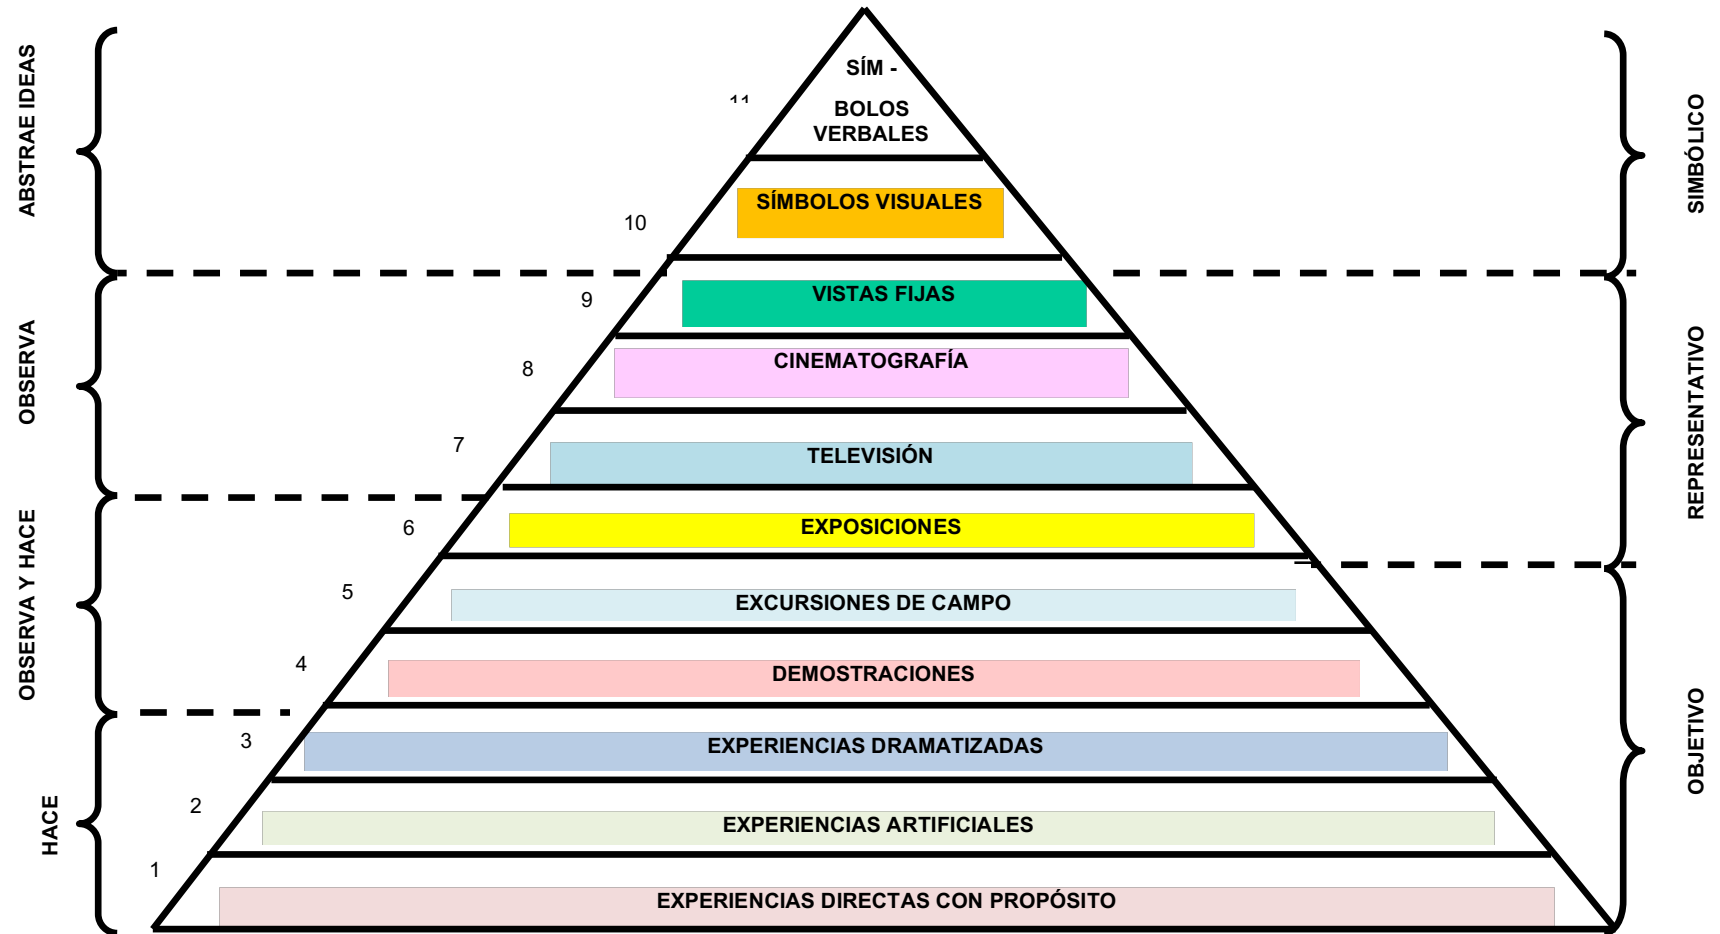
ABSTRAE IDEAS

OBSERVA

OBSERVA Y HACE

HACE

SÍM - BOLOS VERBALES

11

SÍMBOLOS VISUALES

10

VISTAS FIJAS

9

CINEMATOGRAFÍA

8

TELEVISIÓN

7

EXPOSICIONES

6

EXCURSIONES DE CAMPO

5

DEMOSTRACIONES

4

EXPERIENCIAS DRAMATIZADAS

3

EXPERIENCIAS ARTIFICIALES

2

EXPERIENCIAS DIRECTAS CON PROPÓSITO

1

SIMBÓLICO

REPRESENTATIVO

OBJETIVO